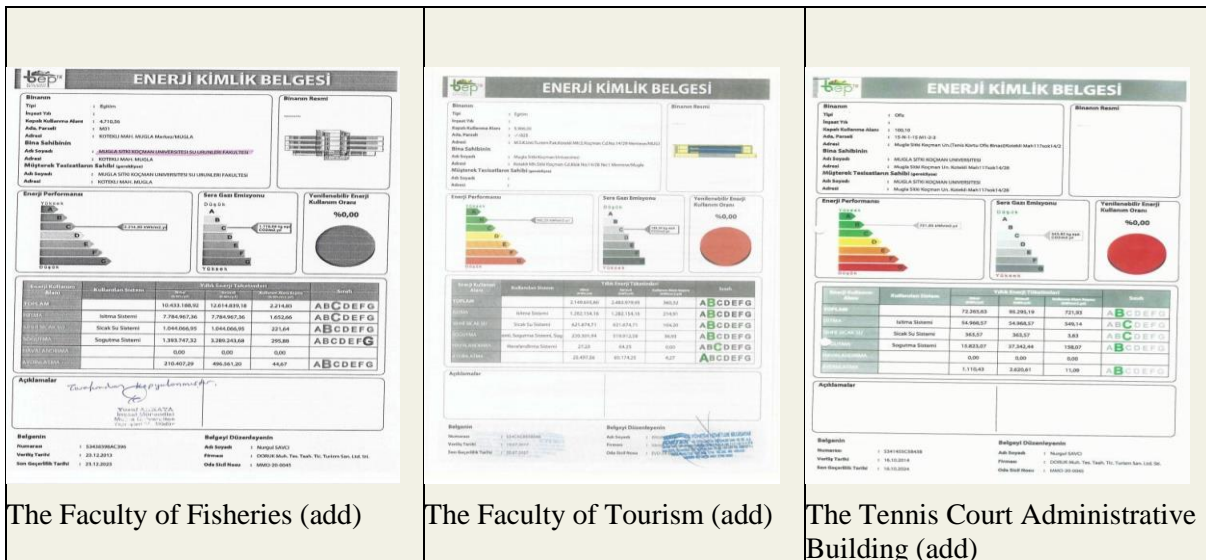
| ENERJİ KİMLİK BELGESİ | ENERJİ KİMLİK BELGESİ | ENERJİ KİMLİK BELGESİ |
|---|---|---|
| The Faculty of Fisheries (add) | The Faculty of Tourism (add) | The Tennis Court Administrative Building (add) |

ENERJİ KİMLİK BELGESİ

Binanın
Tipi : Eğitim
Kapalı Kullanma Alanı : 4.710,36
Adresi : KÖTEKLİ MAH. MUĞLA Merkez/MUĞLA
Bina Sahibinin
Adı Soyadı : MUĞLA SITKI KOÇMAN ÜNİVERSİTESİ SU ÜRÜNLERİ FAKÜLTESİ
Adresi : KÖTEKLİ MAH. MUĞLA
Müşterek Tesisatların Sahibi
Adı Soyadı : MUĞLA SITKI KOÇMAN ÜNİVERSİTESİ SU ÜRÜNLERİ FAKÜLTESİ
Adresi : KÖTEKLİ MAH. MUĞLA

Binanın Resmi

Enerji Performansı
Sera Gazı Emisyonu
Yenilenebilir Enerji Kullanım Oranı
%0,00

| Enerji Kullanım Alanı | Kullanılan Sistem | | | | Sınıfı |
|---|---|---|---|---|---|
| TOPLAM | | 10.433.188,92 | 12.614.839,18 | 2.214,80 | ABCDEFG |
| | Isıtma Sistemi | 7.784.967,36 | 7.784.967,36 | 1.652,66 | ABCDEFG |
| | Sıcak Su Sistemi | 1.044.066,95 | 1.044.066,95 | 221,64 | ABCDEFG |
| | Soğutma Sistemi | 1.393.747,32 | 3.289.243,68 | 295,88 | ABCDEFG |
| | | 0,00 | 0,00 | 0,00 | |
| | | 210.407,29 | 496.561,20 | 44,67 | ABCDEFG |

Açıklamalar

Belgenin
Numarası : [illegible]
Veriliş Tarihi : 23.12.2013
Son Geçerlilik Tarihi : 23.12.2023

Belgeyi Düzenleyenin
Adı Soyadı : Nurgul SAVCI
Firması : DORUK Muh. Tes. Taah. Tic. Turizm San. Ltd. Şti.
Oda Sicil Nosu : MMO-20-0045

ENERJİ KİMLİK BELGESİ

%0,00

| | | | | | |
|---|---|---|---|---|---|
| TOPLAM | | 2.149.635,40 | 2.483.979,99 | 393,52 | ABCDEFG |
| | Isıtma Sistemi | 1.282.154,16 | 1.282.154,16 | 214,91 | ABCDEFG |
| | Sıcak Su Sistemi | 621.674,71 | 621.674,71 | 104,20 | ABCDEFG |
| | Soğutma Sistemi | 220.303,93 | 519.912,28 | 36,93 | ABCDEFG |
| | Havalandırma Sistemi | 27,20 | 64,25 | 0,00 | ABCDEFG |
| | | 25.497,56 | 60.174,25 | 4,27 | ABCDEFG |

ENERJİ KİMLİK BELGESİ

Tipi : Ofis
Kapalı Kullanma Alanı : 100,10
Bina Sahibinin
Adı Soyadı : MUĞLA SITKI KOÇMAN ÜNİVERSİTESİ

%0,00

| | | | | | |
|---|---|---|---|---|---|
| TOPLAM | | 72.265,63 | 95.295,19 | 721,93 | ABCDEFG |
| | Isıtma Sistemi | 54.968,57 | 54.968,57 | 549,14 | ABCDEFG |
| | Sıcak Su Sistemi | 363,57 | 363,57 | 3,63 | ABCDEFG |
| | Soğutma Sistemi | 15.823,07 | 37.342,44 | 158,07 | ABCDEFG |
| | | 0,00 | 0,00 | 0,00 | |
| | | 1.110,43 | 2.620,61 | 11,09 | ABCDEFG |

Açıklamalar

Belgeyi Düzenleyenin
Adı Soyadı : Nurgul SAVCI
Firması : DORUK Muh. Tes. Taah. Tic. Turizm San. Ltd. Şti.
Oda Sicil Nosu : MMO-20-0045